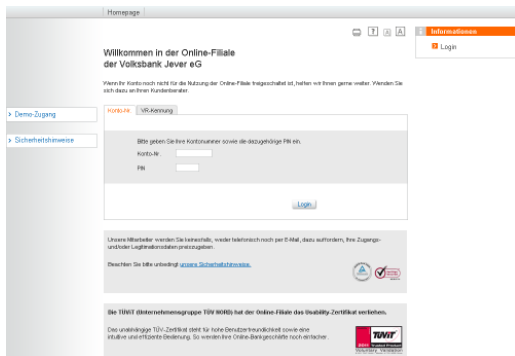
Homepage

? A A

Informationen

Login

Willkommen in der Online-Filiale
der Volksbank Jever eG

Wenn Ihr Konto noch nicht für die Nutzung der Online-Filiale freigeschaltet ist, helfen wir Ihnen gerne weiter. Wenden Sie sich dazu an Ihren Kundenberater.

Demo-Zugang

Sicherheitshinweise

Konto-Nr. | VR-Kennung

Bitte geben Sie Ihre Kontonummer sowie die dazugehörige PIN ein.

Konto-Nr.

PIN

Login

Unsere Mitarbeiter werden Sie keinesfalls, weder telefonisch noch per E-Mail, dazu auffordern, Ihre Zugangs- und/oder Legitimationsdaten preiszugeben.

Beachten Sie bitte unbedingt unsere Sicherheitshinweise.

Die TÜViT (Unternehmensgruppe TÜV NORD) hat der Online-Filiale das Usability-Zertifikat verliehen.

Das unabhängige TÜV-Zertifikat steht für hohe Benutzerfreundlichkeit sowie eine intuitive und effiziente Bedienung. So werden Ihre Online-Bankgeschäfte noch einfacher.

TÜViT
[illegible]